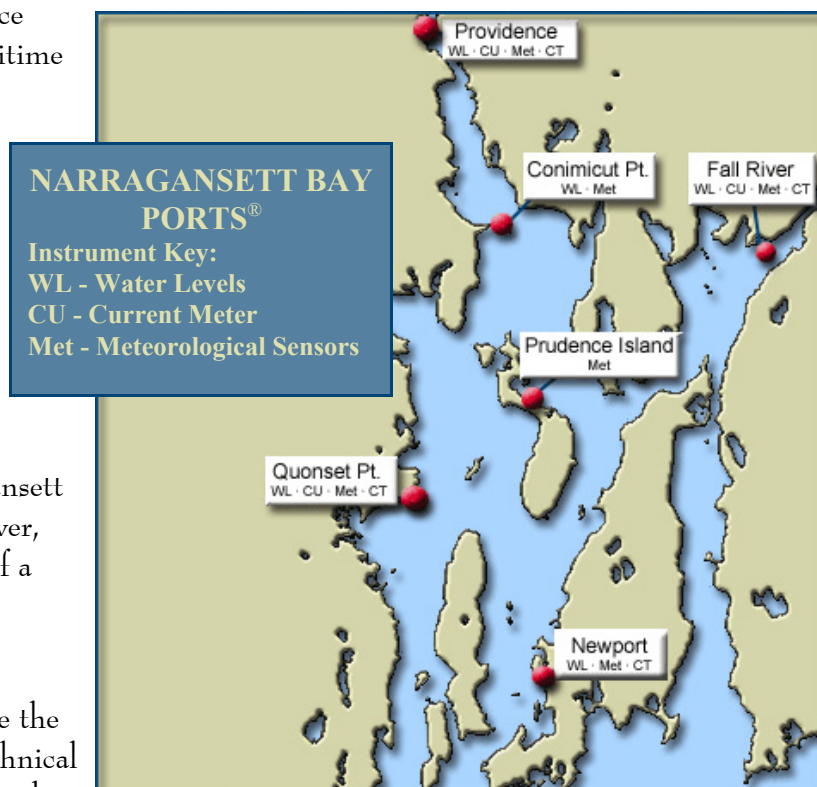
ce
itime

NARRAGANSETT BAY PORTS®
Instrument Key:
WL - Water Levels
CU - Current Meter
Met - Meteorological Sensors

Providence
WL · CU · Met · CT

Conimicut Pt.
WL · Met

Fall River
WL · CU · Met · CT

Prudence Island
Met

Quonset Pt.
WL · CU · Met · CT

Newport
WL · Met · CT

nsett
ver,
f a

e the
hnical